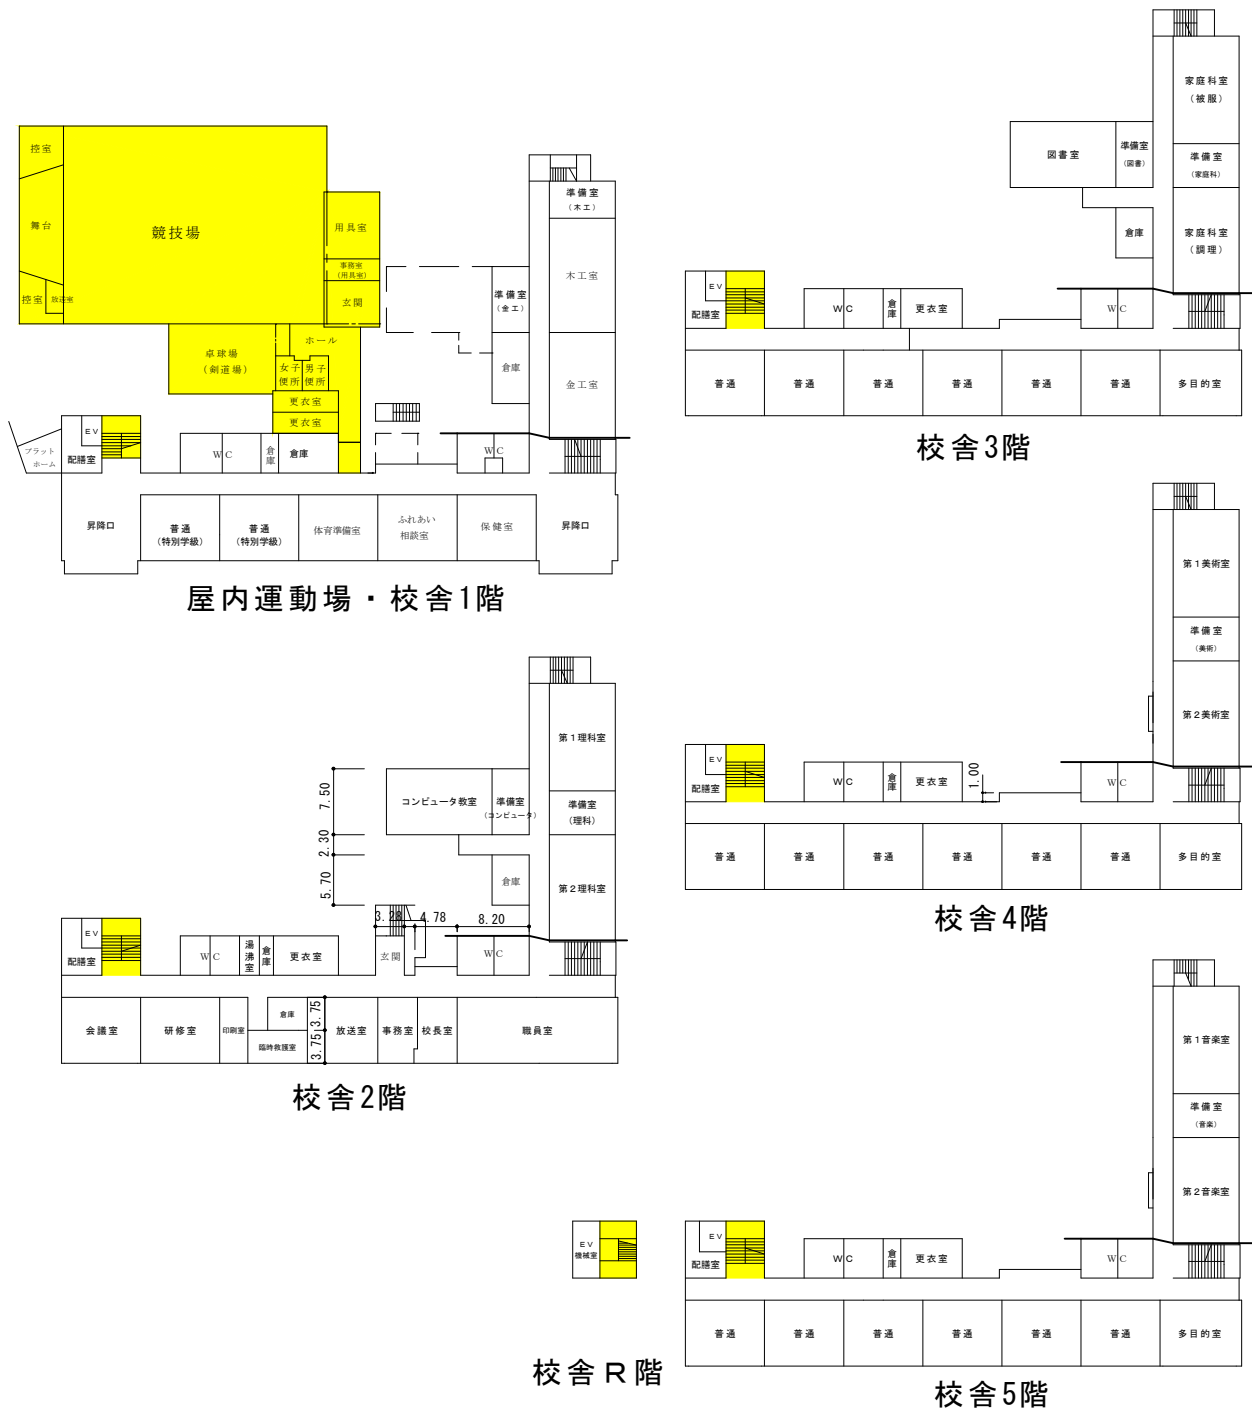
控室
舞台
控室
放送室
競技場
用具室
事務室
（用具室）
玄関
卓球場
（剣道場）
ホール
女子便所
男子便所
更衣室
更衣室
準備室
（木工）
木工室
準備室
（金工）
倉庫
金工室
EV
配膳室
プラットホーム
WC
倉庫
倉庫
WC
昇降口
普通
（特別学級）
普通
（特別学級）
体育準備室
ふれあい
相談室
保健室
昇降口

屋内運動場・校舎1階

家庭科室
（被服）
図書室
準備室
（図書）
準備室
（家庭科）
倉庫
家庭科室
（調理）
EV
配膳室
WC
倉庫
更衣室
WC
普通
普通
普通
普通
普通
普通
多目的室

校舎3階

第1理科室
7.50
コンピュータ教室
準備室
（コンピュータ）
準備室
（理科）
2.30
倉庫
5.70
第2理科室
3.28
4.78
8.20
EV
配膳室
WC
湯沸室
倉庫
更衣室
玄関
WC
会議室
研修室
印刷室
倉庫
臨時救護室
3.75
3.75
放送室
事務室
校長室
職員室

校舎2階

第1美術室
準備室
（美術）
第2美術室
EV
配膳室
WC
倉庫
更衣室
1.00
WC
普通
普通
普通
普通
普通
普通
多目的室

校舎4階

第1音楽室
準備室
（音楽）
第2音楽室
EV
機械室
EV
配膳室
WC
倉庫
更衣室
WC
普通
普通
普通
普通
普通
普通
多目的室

校舎R階

校舎5階